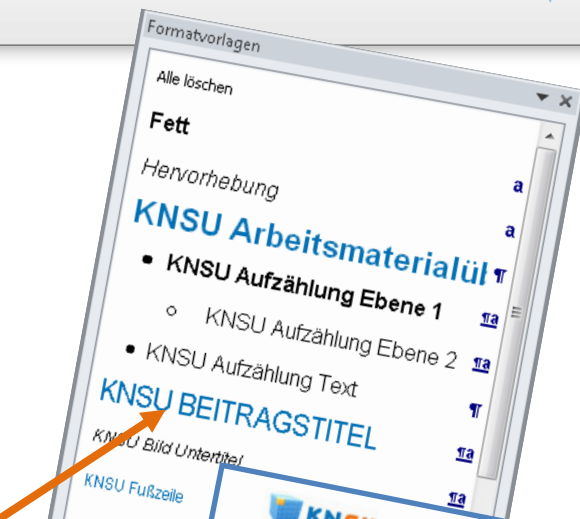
Formatvorlagen

Alle löschen

Fett

Hervorhebung a

KNSU Arbeitsmaterialül ¶

• KNSU Aufzählung Ebene 1

○ KNSU Aufzählung Ebene 2 ¶a

• KNSU Aufzählung Text ¶a

KNSU BEITRAGSTITEL ¶

KNSU Bild Untertitel ¶a

KNSU Fußzeile ¶a